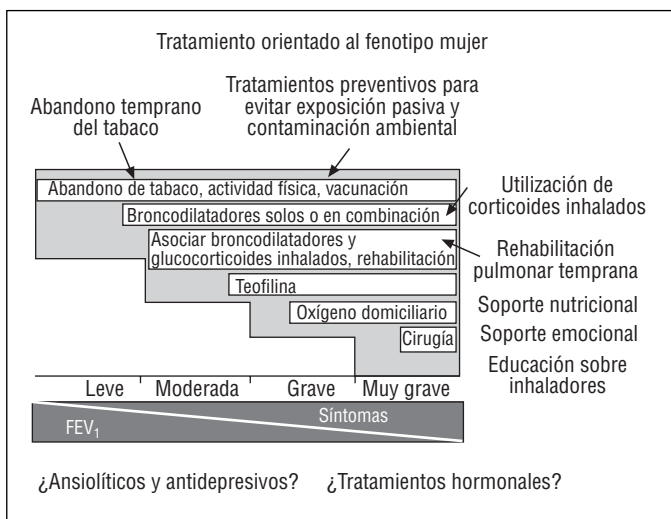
Tratamiento orientado al fenotipo mujer

Abandono temprano del tabaco

Tratamientos preventivos para evitar exposición pasiva y contaminación ambiental

Abandono de tabaco, actividad física, vacunación

Broncodilatadores solos o en combinación

Asociar broncodilatadores y glucocorticoides inhalados, rehabilitación

Teofilina

Oxígeno domiciliario

Cirugía

Utilización de corticoides inhalados

Rehabilitación pulmonar temprana

Soporte nutricional

Soporte emocional

Educación sobre inhaladores

Leve | Moderada | Grave | Muy grave

FEV$_1$

Síntomas

¿Ansiolíticos y antidepresivos? ¿Tratamientos hormonales?